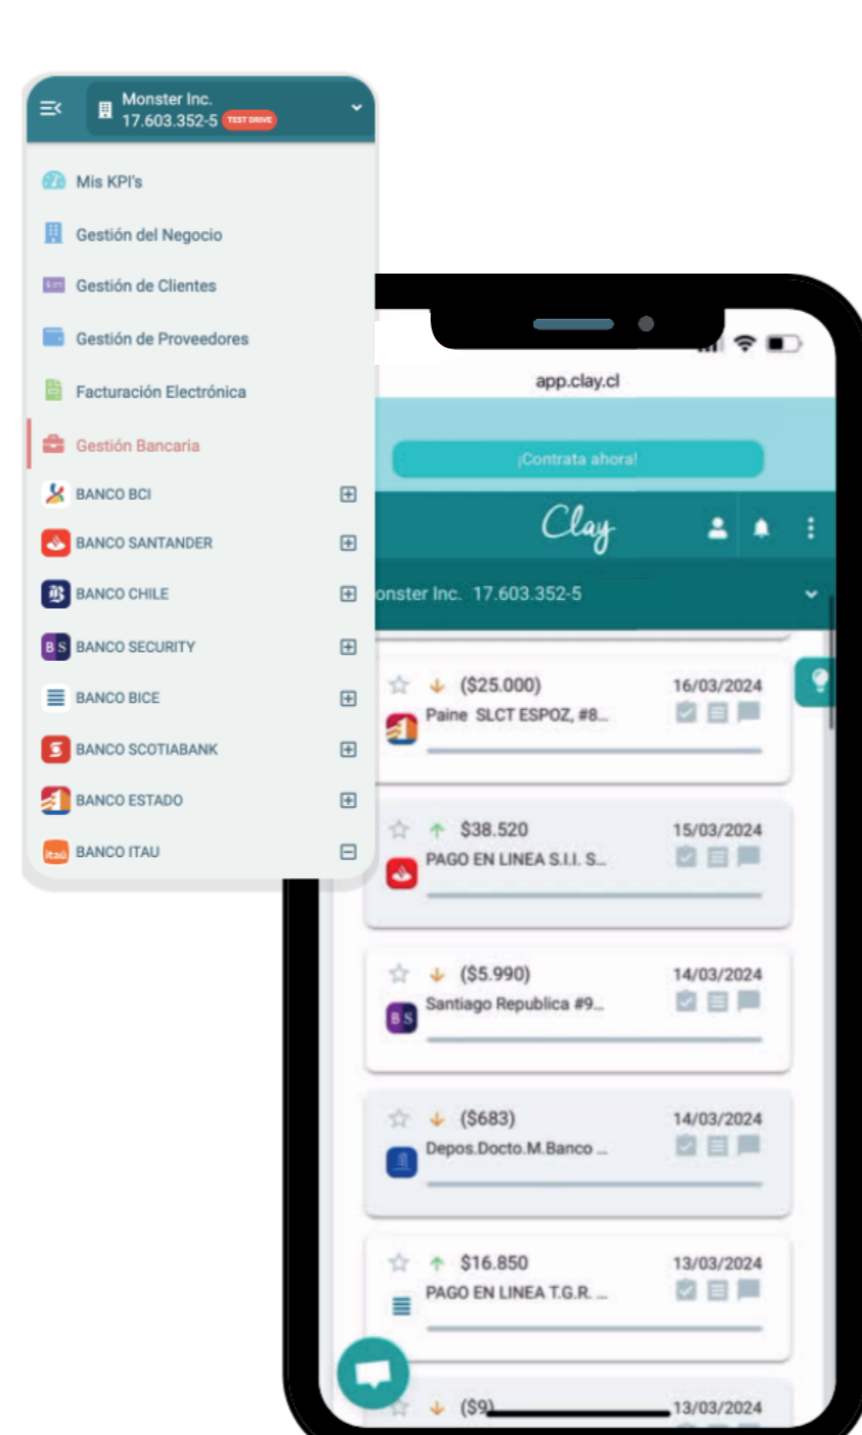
Monster Inc.
17.603.352-5 TEST DRIVE

Mis KPI's
Gestión del Negocio
Gestión de Clientes
Gestión de Proveedores
Facturación Electrónica
Gestión Bancaria
BANCO BCI
BANCO SANTANDER
BANCO CHILE
BANCO SECURITY
BANCO BICE
BANCO SCOTIABANK
BANCO ESTADO
itaú BANCO ITAU

app.clay.cl

¡Contrata ahora!

Clay

onster Inc. 17.603.352-5

($25.000) 16/03/2024
Paine SLCT ESPOZ, #8...

$38.520 15/03/2024
PAGO EN LINEA S.I.I. S...

($5.990) 14/03/2024
Santiago Republica #9...

($683) 14/03/2024
Depos.Docto.M.Banco ...

$16.850 13/03/2024
PAGO EN LINEA T.G.R. ...

($9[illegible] 13/03/2024